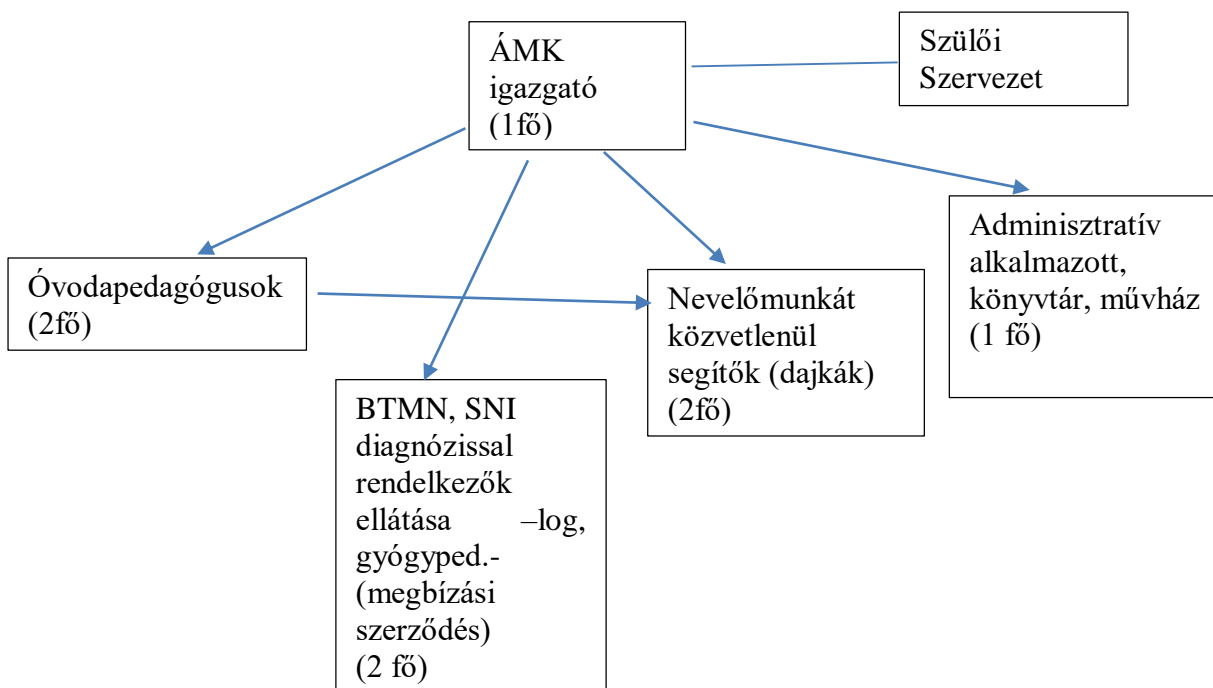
ÁMK igazgató (1fő)

Szülői Szervezet

Adminisztratív alkalmazott, könyvtár, művház (1 fő)

Óvodapedagógusok (2fő)

Nevelőmunkát közvetlenül segítők (dajkák) (2fő)

BTMN, SNI diagnózissal rendelkezők ellátása –log, gyógyped.- (megbízási szerződés) (2 fő)